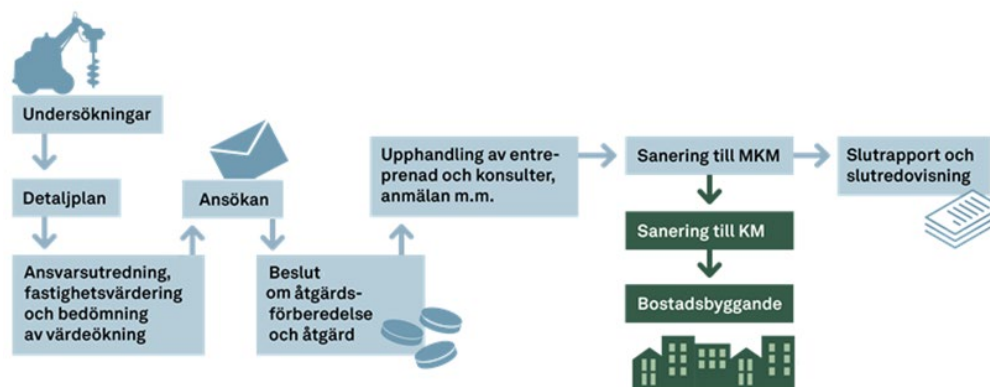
Undersökningar

Detaljplan

Ansvarsutredning, fastighetsvärdering och bedömning av värdeökning

Ansökan

Beslut om åtgärdsförberedelse och åtgärd

Upphandling av entreprenad och konsulter, anmälan m.m.

Sanering till MKM

Sanering till KM

Bostadsbyggande

Slutrapport och slutredovisning